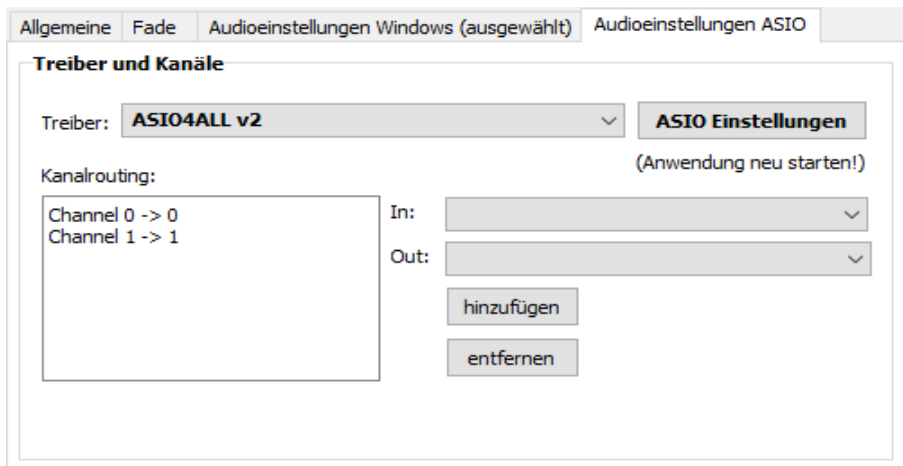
Allgemeine | Fade | Audioeinstellungen Windows (ausgewählt) | Audioeinstellungen ASIO

Treiber und Kanäle

Treiber: ASIO4ALL v2

ASIO Einstellungen

(Anwendung neu starten!)

Kanalrouting:

Channel 0 -> 0
Channel 1 -> 1

In:

Out:

hinzufügen

entfernen